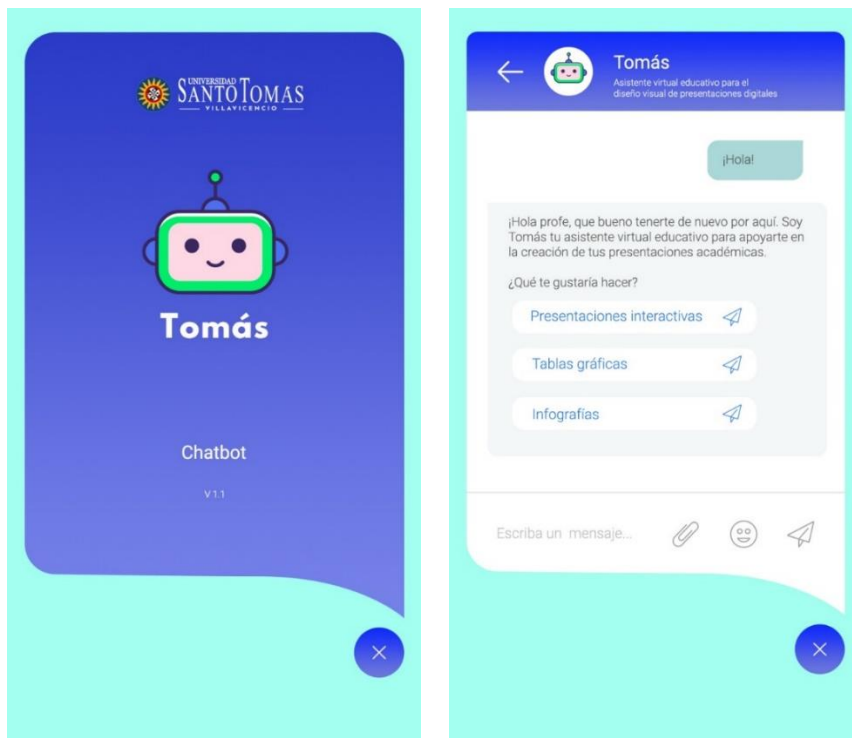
UNIVERSIDAD SANTO TOMAS VILLAVICENCIO

Tomás

Chatbot

V 1.1

Tomás
Asistente virtual educativo para el diseño visual de presentaciones digitales

¡Hola!

¡Hola profe, que bueno tenerte de nuevo por aquí. Soy Tomás tu asistente virtual educativo para apoyarte en la creación de tus presentaciones académicas.

¿Qué te gustaría hacer?

Presentaciones interactivas

Tablas gráficas

Infografías

Escriba un mensaje...